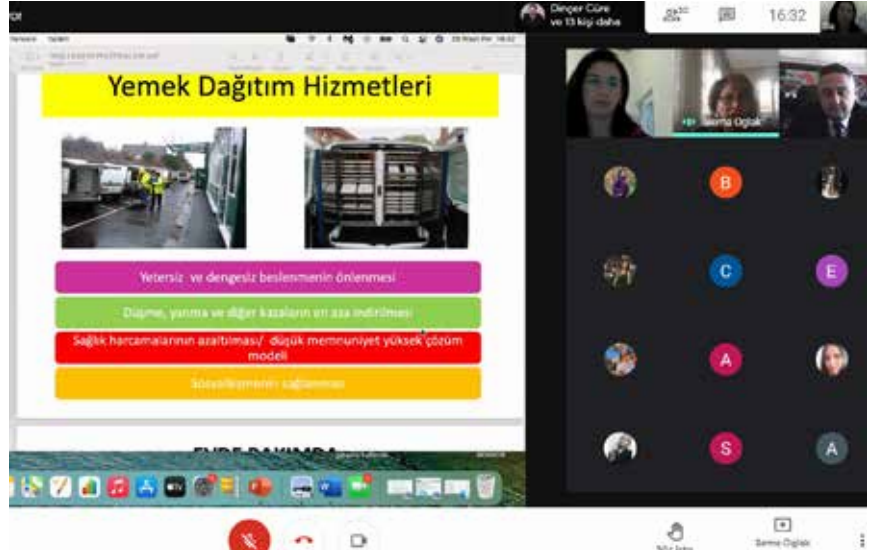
Dinçer Cüre ve 13 kişi daha

16:32

Yemek Dağıtım Hizmetleri

Yetersiz ve dengesiz beslenmenin önlenmesi

Düşme, yanma ve diğer kazaların en aza indirilmesi

Sağlık harcamalarının azaltılması/ düşük memnuniyet yüksek çözüm modeli

Sosyalleşmenin sağlanması

Selma Oğlak

B

C

E

A

S

A

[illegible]

Selma Oğlak